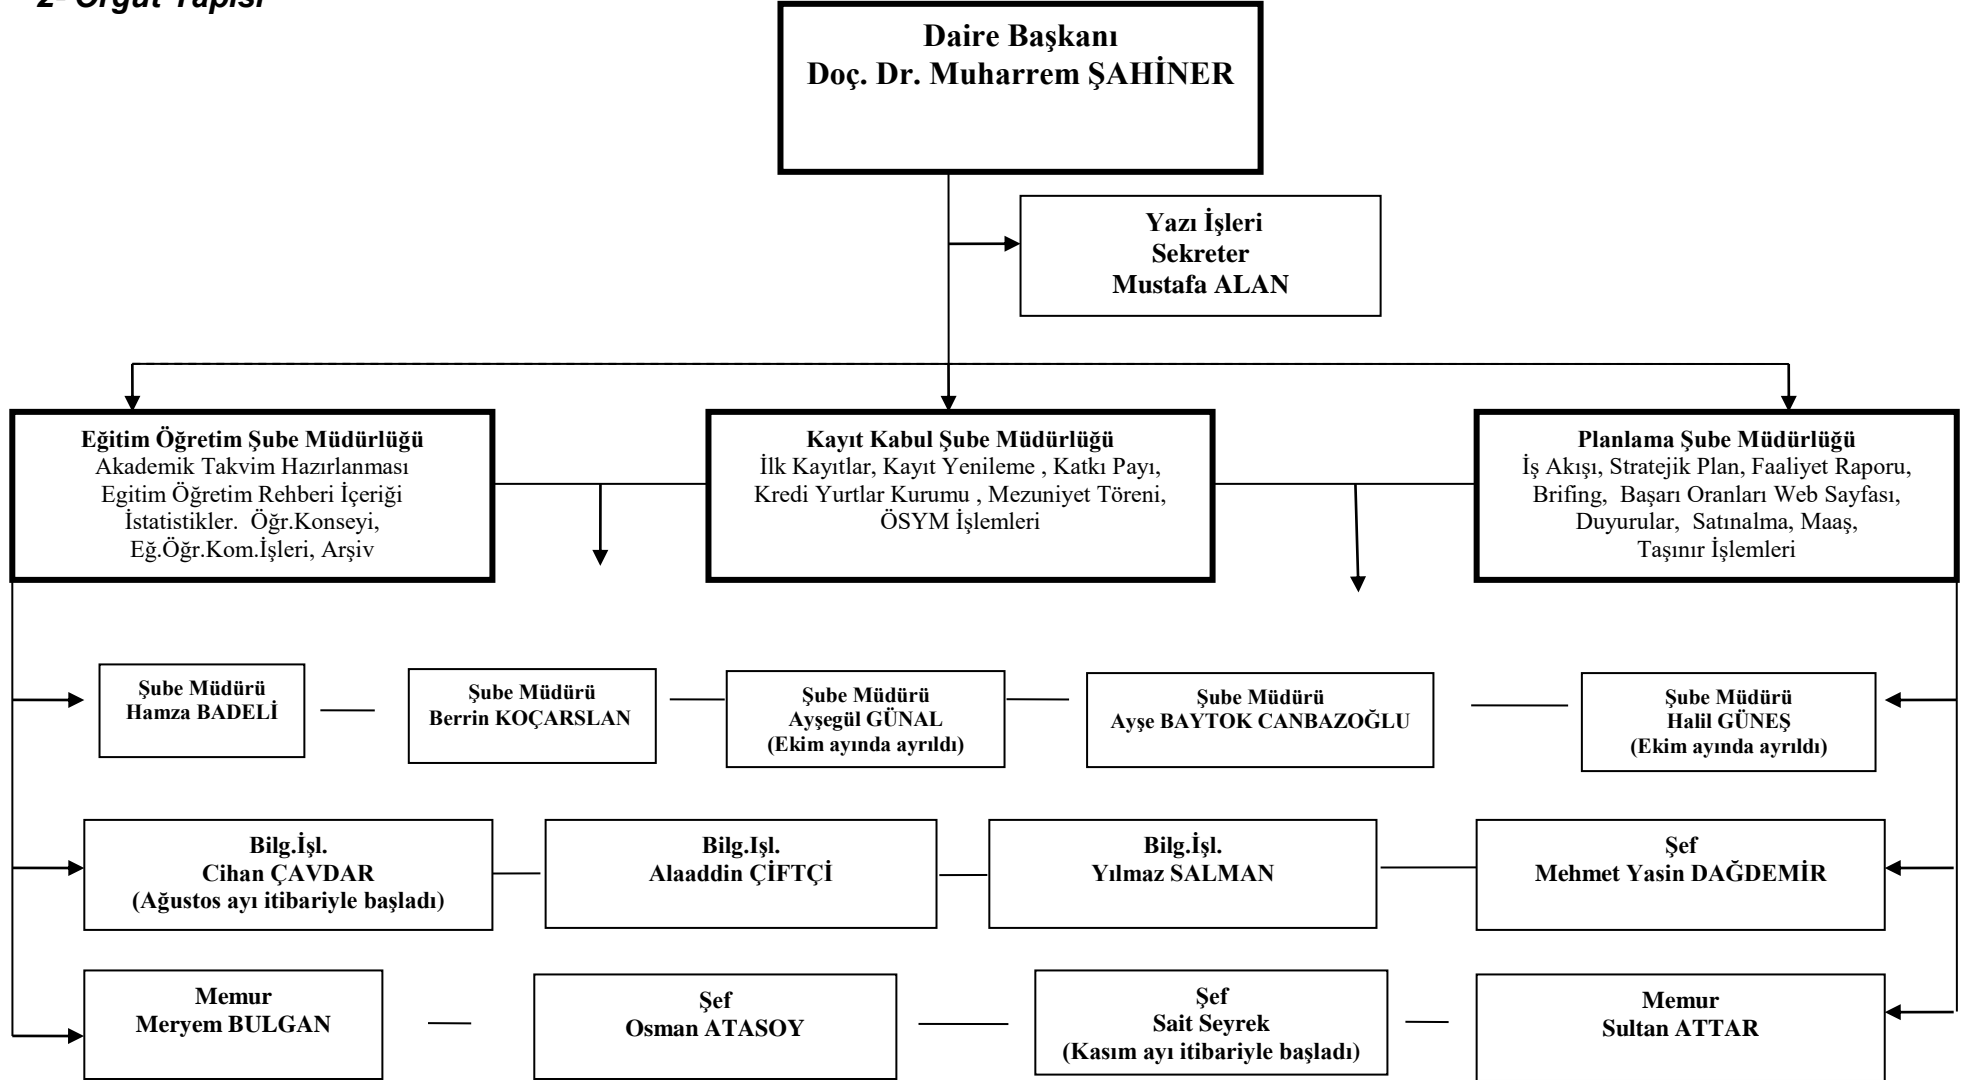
2- Örgüt Yapısı

Daire Başkanı
Doç. Dr. Muharrem ŞAHİNER

Yazı İşleri
Sekreter
Mustafa ALAN

Eğitim Öğretim Şube Müdürlüğü
Akademik Takvim Hazırlanması
Egitim Öğretim Rehberi İçeriği
İstatistikler. Öğr.Konseyi,
Eğ.Öğr.Kom.İşleri, Arşiv

Kayıt Kabul Şube Müdürlüğü
İlk Kayıtlar, Kayıt Yenileme , Katkı Payı,
Kredi Yurtlar Kurumu , Mezuniyet Töreni,
ÖSYM İşlemleri

Planlama Şube Müdürlüğü
İş Akışı, Stratejik Plan, Faaliyet Raporu,
Brifing, Başarı Oranları Web Sayfası,
Duyurular, Satınalma, Maaş,
Taşınır İşlemleri

Şube Müdürü
Hamza BADELİ

Şube Müdürü
Berrin KOÇARSLAN

Şube Müdürü
Ayşegül GÜNAL
(Ekim ayında ayrıldı)

Şube Müdürü
Ayşe BAYTOK CANBAZOĞLU

Şube Müdürü
Halil GÜNEŞ
(Ekim ayında ayrıldı)

Bilg.İşl.
Cihan ÇAVDAR
(Ağustos ayı itibariyle başladı)

Bilg.İşl.
Alaaddin ÇİFTÇİ

Bilg.İşl.
Yılmaz SALMAN

Şef
Mehmet Yasin DAĞDEMİR

Memur
Meryem BULGAN

Şef
Osman ATASOY

Şef
Sait Seyrek
(Kasım ayı itibariyle başladı)

Memur
Sultan ATTAR